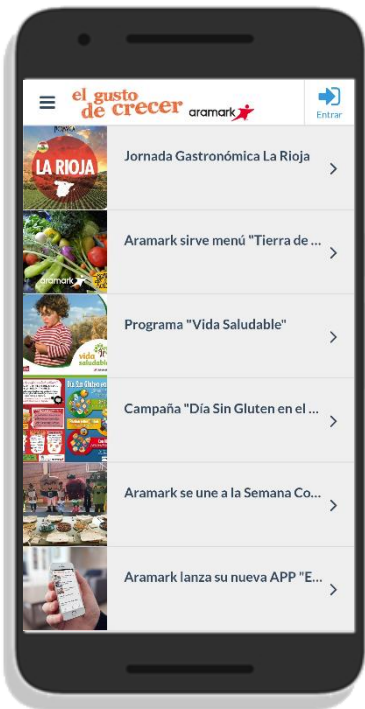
el gusto de crecer aramark

Entrar

LA RIOJA

Jornada Gastronómica La Rioja

aramark

Aramark sirve menú "Tierra de ...

vida saludable

Programa "Vida Saludable"

Día Sin Gluten

Campaña "Día Sin Gluten en el ...

Aramark se une a la Semana Co...

Aramark lanza su nueva APP "E...